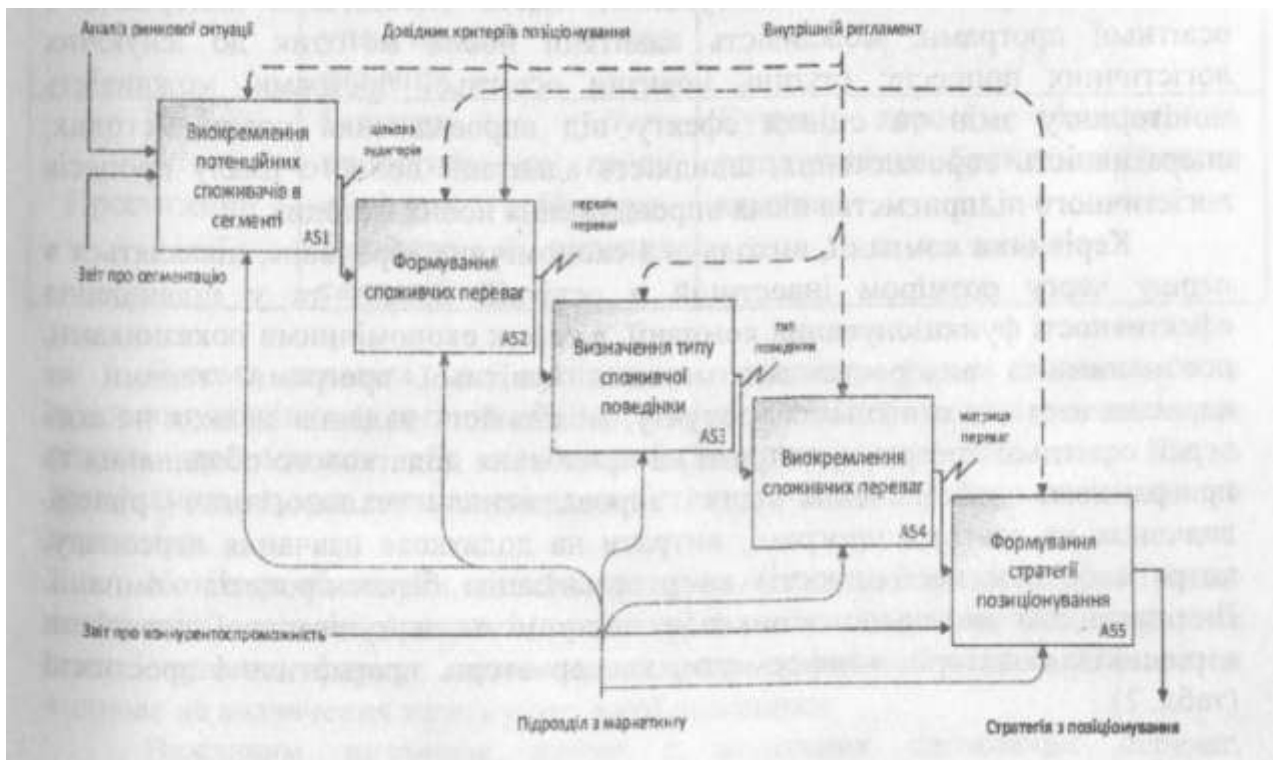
Аналіз ринкової ситуації

Довідник критеріїв позиціонування

Внутрішній регламент

Вихремлення потенційних споживачів в сегменті

A51

цільова аудиторія

Звіт про сегментацію

Формування споживчих переваг

A52

перелік переваг

Визначення типу споживчої поведінки

A53

тип поведінки

Вихремлення споживчих переваг

A54

матриця переваг

Формування стратегії позиціонування

A55

Звіт про конкурентоспроможність

Підрозділ з маркетингу

Стратегія з позиціонування